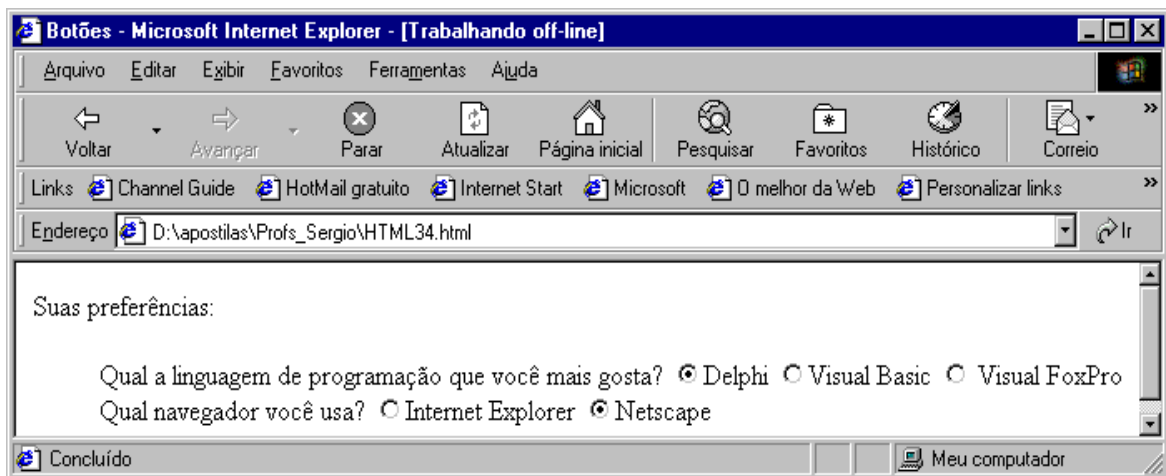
Botões - Microsoft Internet Explorer - [Trabalhando off-line]

Arquivo Editar Exibir Favoritos Ferramentas Ajuda

Voltar Avançar Parar Atualizar Página inicial Pesquisar Favoritos Histórico Correio

Links Channel Guide HotMail gratuito Internet Start Microsoft O melhor da Web Personalizar links

Endereço D:\apostilas\Profs_Sergio\HTML34.html Ir

Suas preferências:

Qual a linguagem de programação que você mais gosta? Delphi Visual Basic Visual FoxPro
Qual navegador você usa? Internet Explorer Netscape

Concluído Meu computador